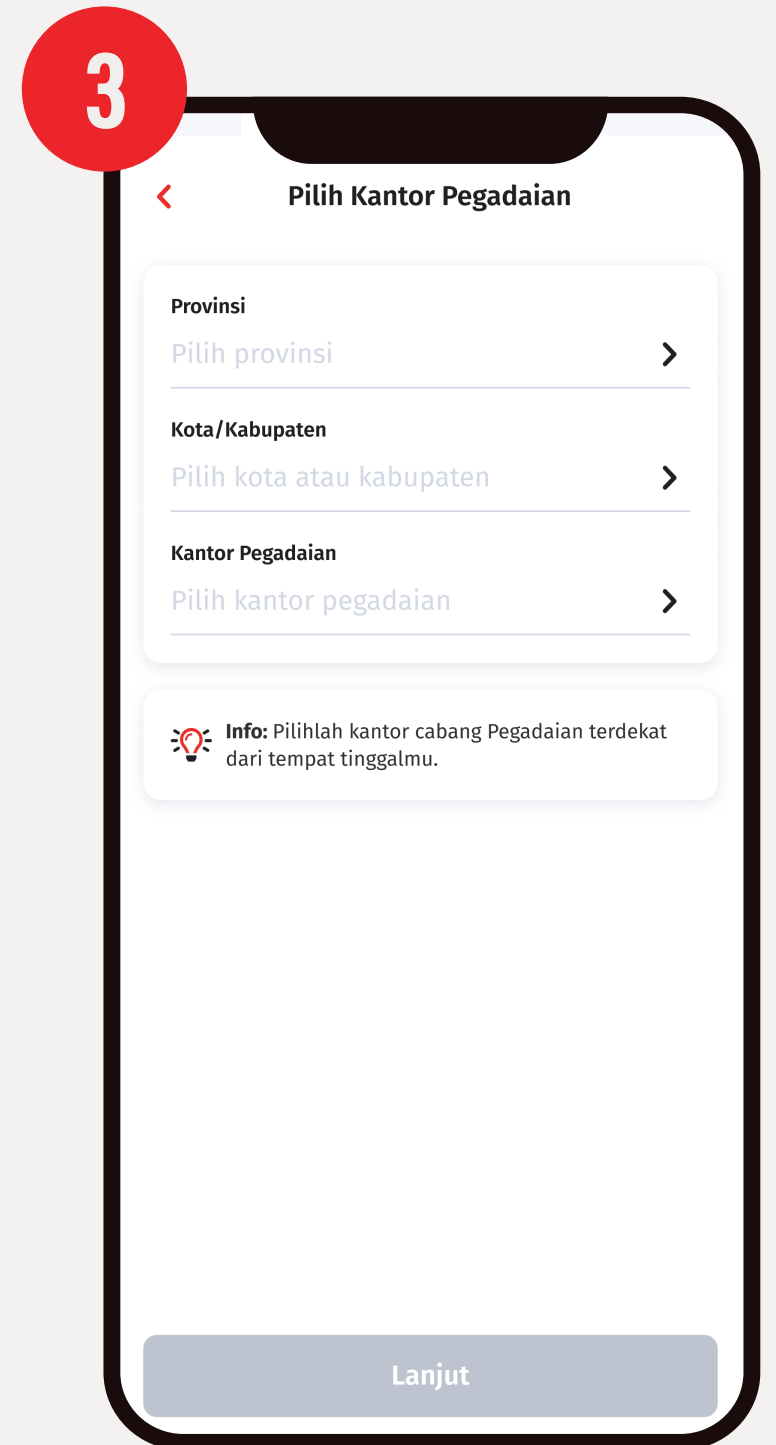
3

Pilih Kantor Pegadaian

Provinsi
Pilih provinsi

Kota/Kabupaten
Pilih kota atau kabupaten

Kantor Pegadaian
Pilih kantor pegadaian

Info: Pilihlah kantor cabang Pegadaian terdekat dari tempat tinggalmu.

Lanjut